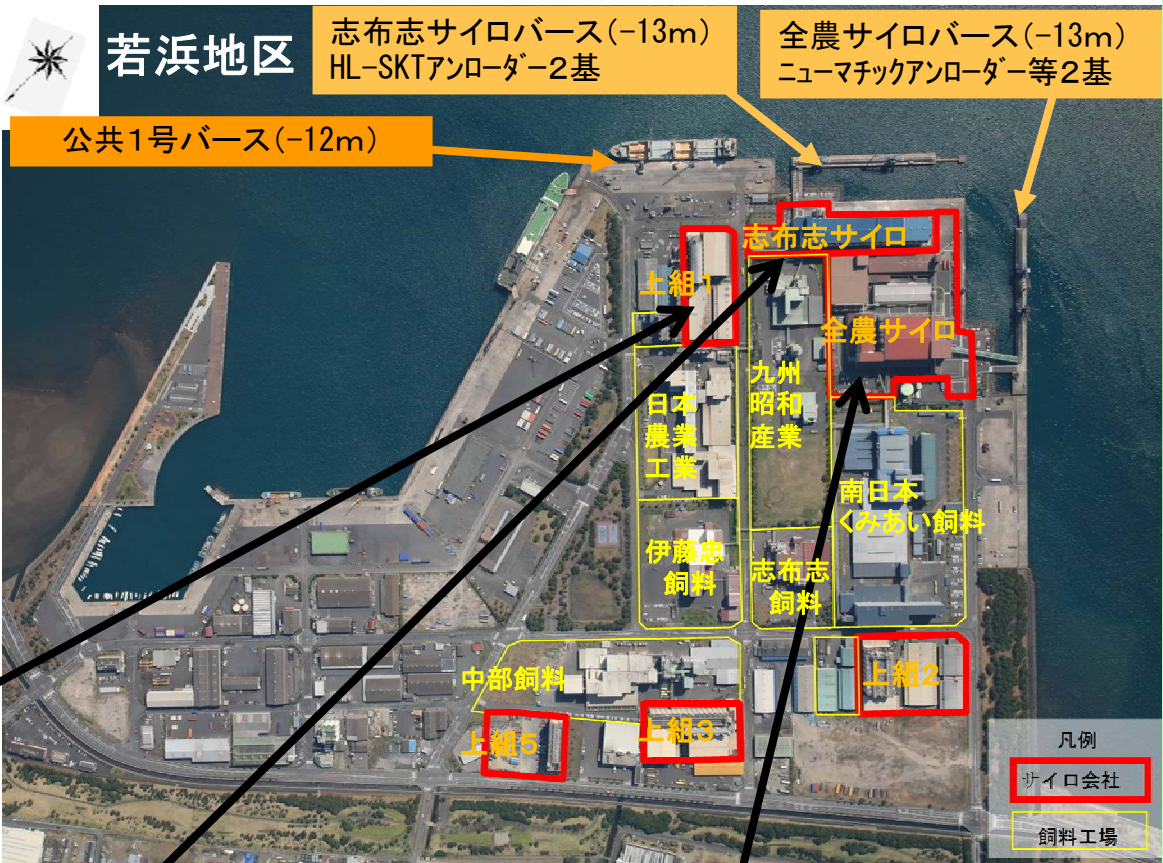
若浜地区

志布志サイロバース(-13m)
HL-SKTアンローダー2基

全農サイロバース(-13m)
ニューマチックアンローダー等2基

公共1号バース(-12m)

志布志サイロ

上組1

全農サイロ

九州昭和産業

日本農業工業

南日本くみあい飼料

伊藤忠飼料

志布志飼料

中部飼料

上組2

上組5

上組3

凡例

サイロ会社

飼料工場